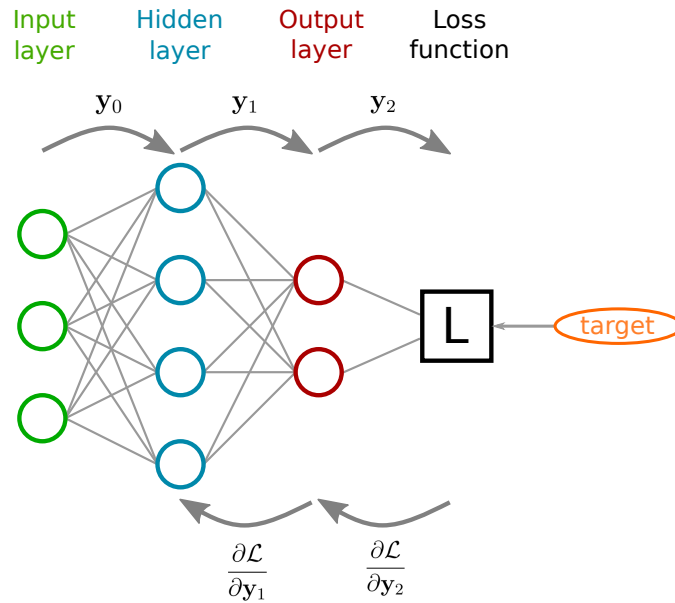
Input layer

Hidden layer

Output layer

Loss function

$\mathbf{y}_0$

$\mathbf{y}_1$

$\mathbf{y}_2$

L

target

$\frac{\partial \mathcal{L}}{\partial \mathbf{y}_1}$

$\frac{\partial \mathcal{L}}{\partial \mathbf{y}_2}$